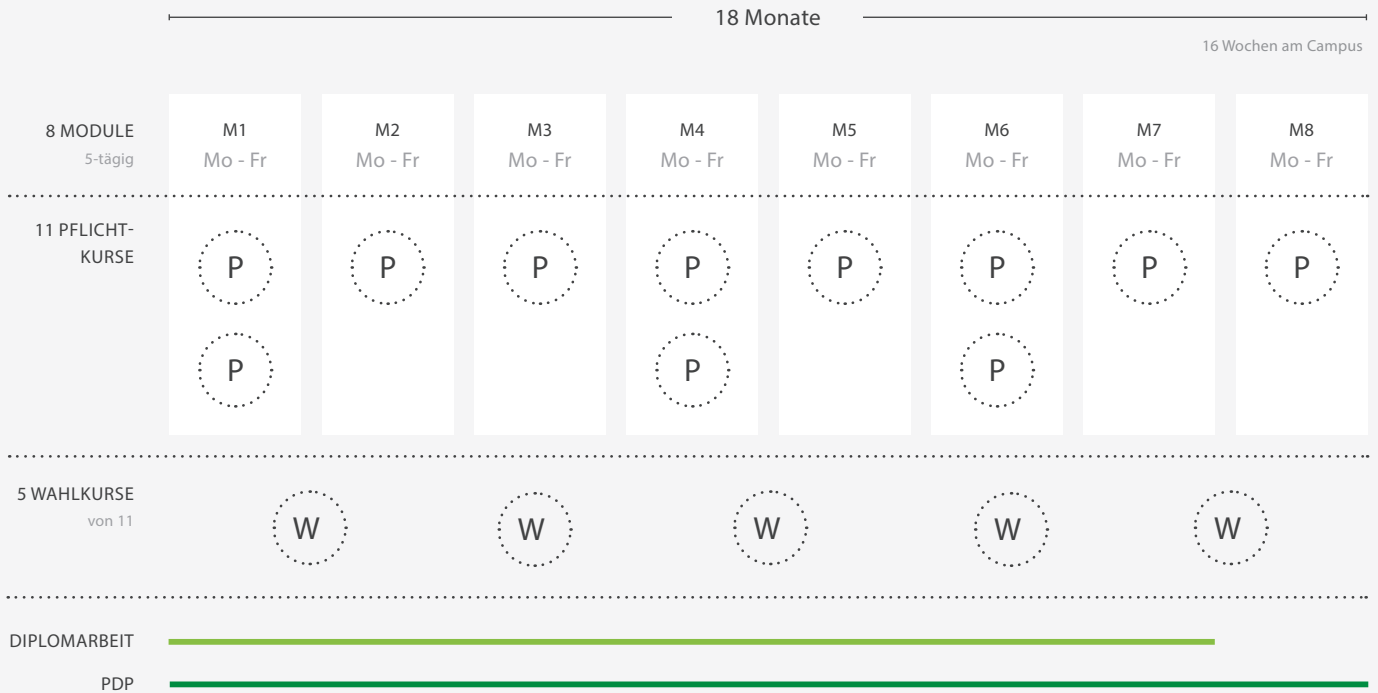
18 Monate

16 Wochen am Campus

8 MODULE
5-tägig

| M1 | M2 | M3 | M4 | M5 | M6 | M7 | M8 |
|---|---|---|---|---|---|---|---|
| Mo - Fr | Mo - Fr | Mo - Fr | Mo - Fr | Mo - Fr | Mo - Fr | Mo - Fr | Mo - Fr |

11 PFLICHTKURSE

| P | P | P | P | P | P | P | P |
|---|---|---|---|---|---|---|---|
| P | | | P | | P | | |

5 WAHLKURSE
von 11

W W W W W

DIPLOMARBEIT

PDP